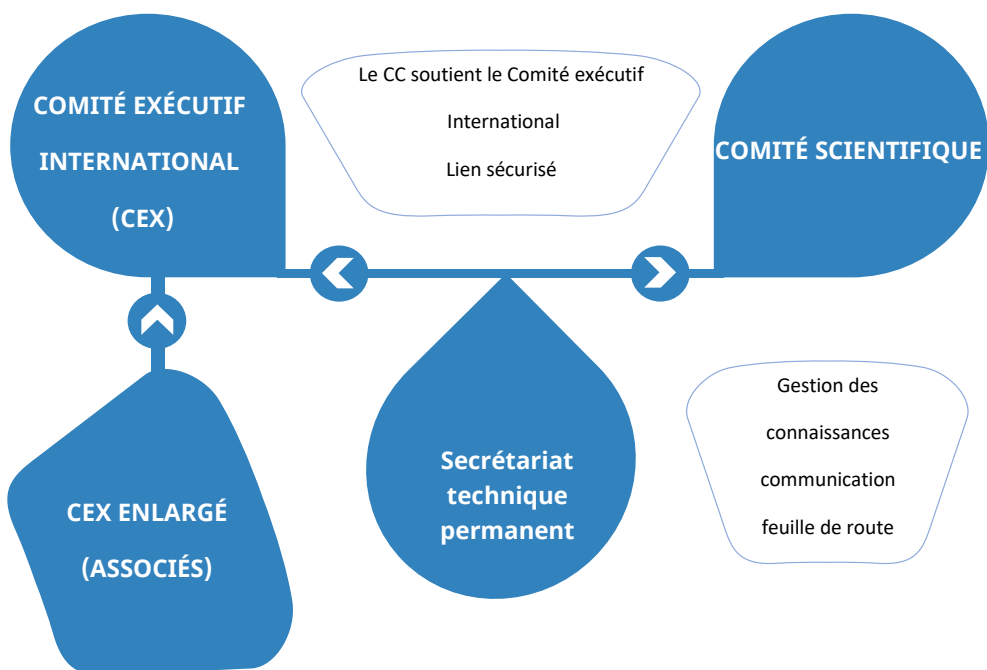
COMITÉ EXÉCUTIF INTERNATIONAL (CEX)

Le CC soutient le Comité exécutif

International

Lien sécurisé

COMITÉ SCIENTIFIQUE

CEX ENLARGÉ (ASSOCIÉS)

Secrétariat technique permanent

Gestion des connaissances

communication

feuille de route